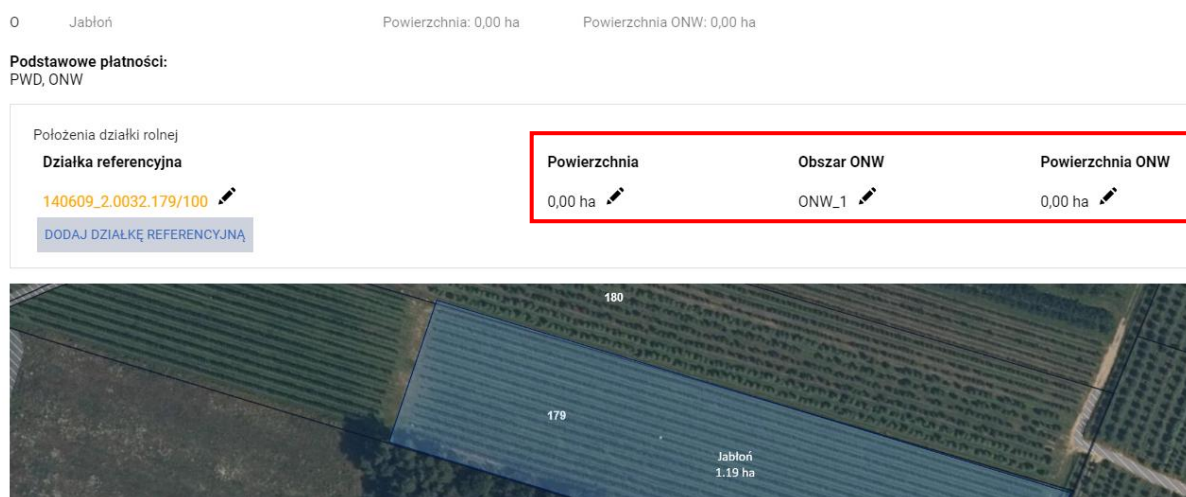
O Jabłoń Powierzchnia: 0,00 ha Powierzchnia ONW: 0,00 ha

Podstawowe płatności:
PWD, ONW

Położenia działki rolnej
Działka referencyjna
140609_2.0032.179/100
DODAJ DZIAŁKĘ REFERENCYJNĄ

| Powierzchnia | Obszar ONW | Powierzchnia ONW |
|---|---|---|
| 0,00 ha | ONW_1 | 0,00 ha |

180
179
Jabłoń
1.19 ha